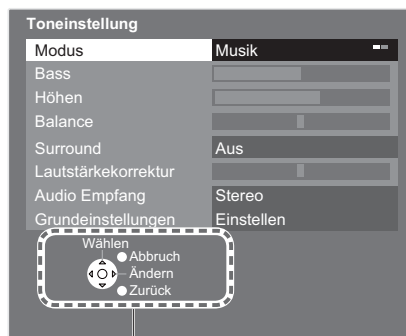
Toneinstellung

| | |
|---|---|
| Modus | Musik |
| Bass | |
| Höhen | |
| Balance | |
| Surround | Aus |
| Lautstärkekorrektur | |
| Audio Empfang | Stereo |
| Grundeinstellungen | Einstellen |

Wählen
Abbruch
Ändern
Zurück